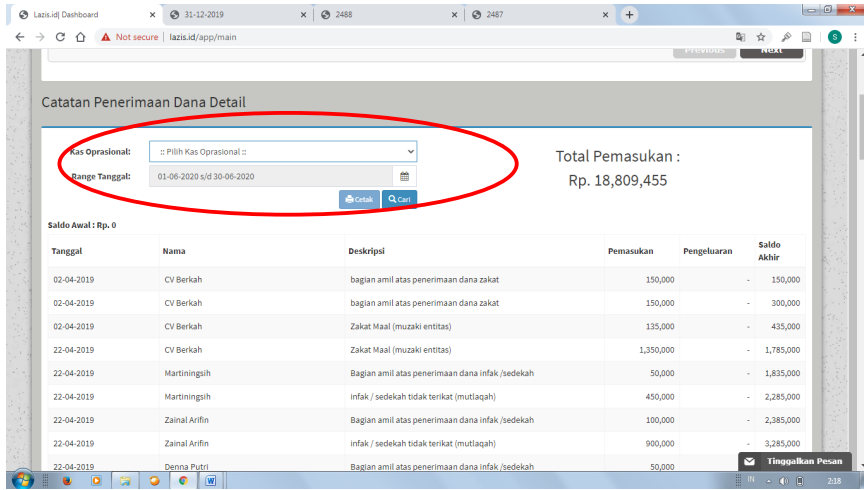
Lazis.id| Dashboard × 31-12-2019 × 2488 × 2487 × +

Not secure | lazis.id/app/main

Previous Next

Catatan Penerimaan Dana Detail

Kas Opr​asional: :: Pilih Kas Oprasional ::

Range Tanggal: 01-06-2020 s/d 30-06-2020

Cetak Cari

Total Pemasukan :
Rp. 18,809,455

Saldo Awal : Rp. 0

| Tanggal | Nama | Deskripsi | Pemasukan | Pengeluaran | Saldo Akhir |
|---|---|---|---|---|---|
| 02-04-2019 | CV Berkah | bagian amil atas penerimaan dana zakat | 150,000 | - | 150,000 |
| 02-04-2019 | CV Berkah | bagian amil atas penerimaan dana zakat | 150,000 | - | 300,000 |
| 02-04-2019 | CV Berkah | Zakat Maal (muzaki entitas) | 135,000 | - | 435,000 |
| 22-04-2019 | CV Berkah | Zakat Maal (muzaki entitas) | 1,350,000 | - | 1,785,000 |
| 22-04-2019 | Martiningsih | Bagian amil atas penerimaan dana infak /sedekah | 50,000 | - | 1,835,000 |
| 22-04-2019 | Martiningsih | infak / sedekah tidak terikat (mutlaqah) | 450,000 | - | 2,285,000 |
| 22-04-2019 | Zainal Arifin | Bagian amil atas penerimaan dana infak /sedekah | 100,000 | - | 2,385,000 |
| 22-04-2019 | Zainal Arifin | infak / sedekah tidak terikat (mutlaqah) | 900,000 | - | 3,285,000 |
| 22-04-2019 | Denna Putri | Bagian amil atas penerimaan dana infak /sedekah | 50,000 | | |

Tinggalkan Pesan

IN 2:18